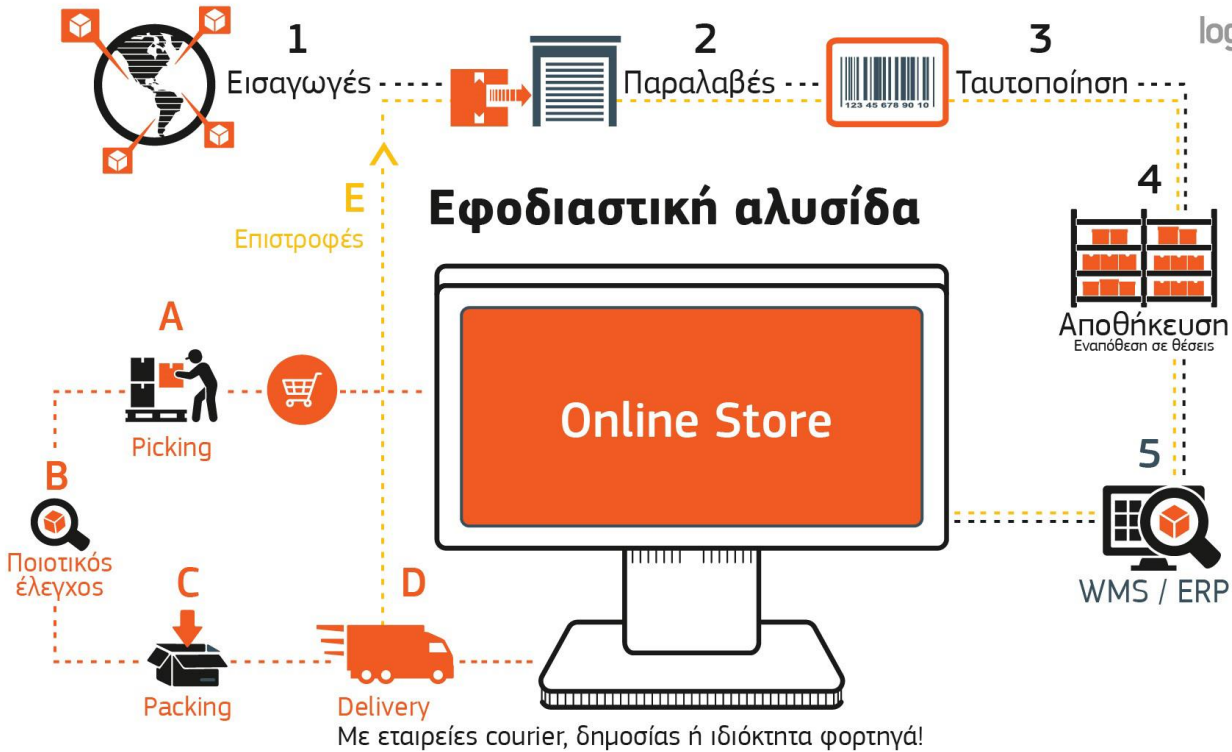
log

1
Εισαγωγές

2
Παραλαβές

123 45 678 90 10

3
Ταυτοποίηση

Εφοδιαστική αλυσίδα

E
Επιστροφές

4
Αποθήκευση
Εναπόθεση σε θέσεις

A
Picking

Online Store

5

B
Ποιοτικός έλεγχος

C
Packing

D
Delivery

WMS / ERP

Με εταιρείες courier, δημοσίας ή ιδιόκτητα φορτηγά!